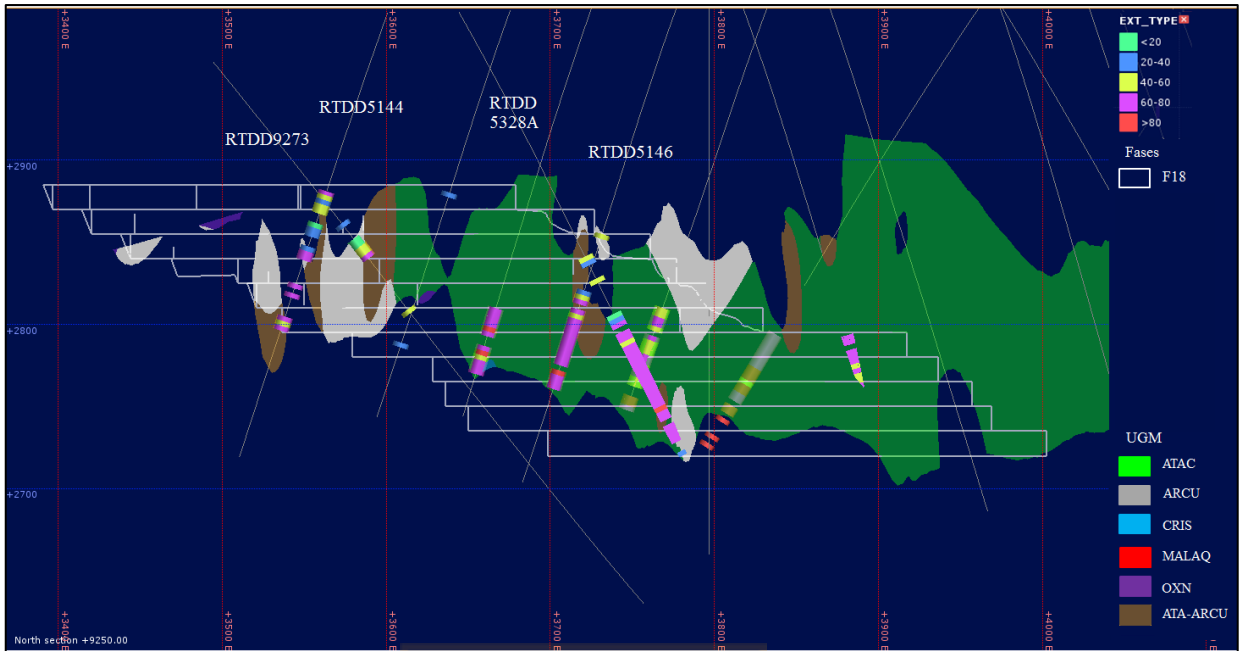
+3400 E
+3500 E
+3600 E
+3700 E
+3800 E
+3900 E
+4000 E

EXT_TYPE
<20
20-40
40-60
60-80
>80

Fases
F18

RTDD9273
RTDD5144
RTDD 5328A
RTDD5146

+2900
+2800
+2700

UGM
ATAC
ARCU
CRIS
MALAQ
OXN
ATA-ARCU

+3400 E
+3500 E
+3600 E
+3700 E
+3800 E
+3900 E
+4000 E

North section +9250.00